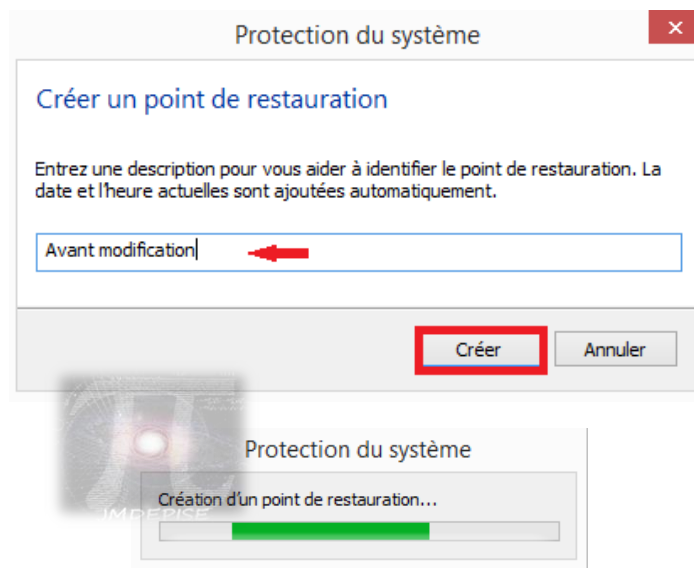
Protection du système

Créer un point de restauration

Entrez une description pour vous aider à identifier le point de restauration. La date et l'heure actuelles sont ajoutées automatiquement.

Avant modification

Créer

Annuler

Protection du système

Création d'un point de restauration...

IMPERISE